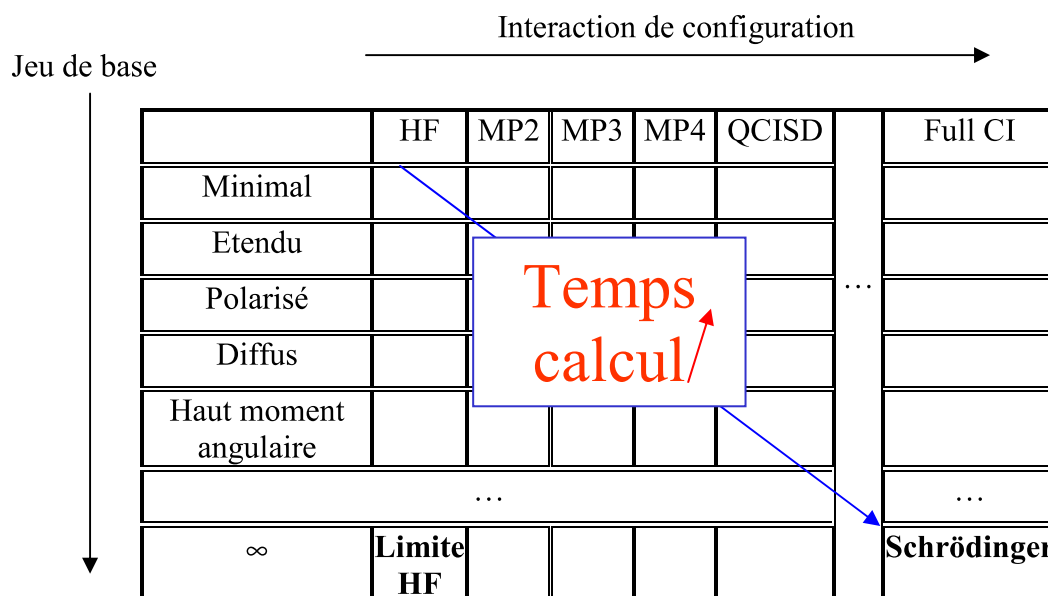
Interaction de configuration

Jeu de base

| | HF | MP2 | MP3 | MP4 | QCISD | | Full CI |
|---|---|---|---|---|---|---|---|
| Minimal | | | | | | | |
| Etendu | | | | | | | |
| Polarisé | | | | | | … | |
| Diffus | | | | | | | |
| Haut moment angulaire | | | | | | | |
| … | | | | | | | … |
| ∞ | **Limite HF** | | | | | | **Schrödinger** |

Temps calcul ↗